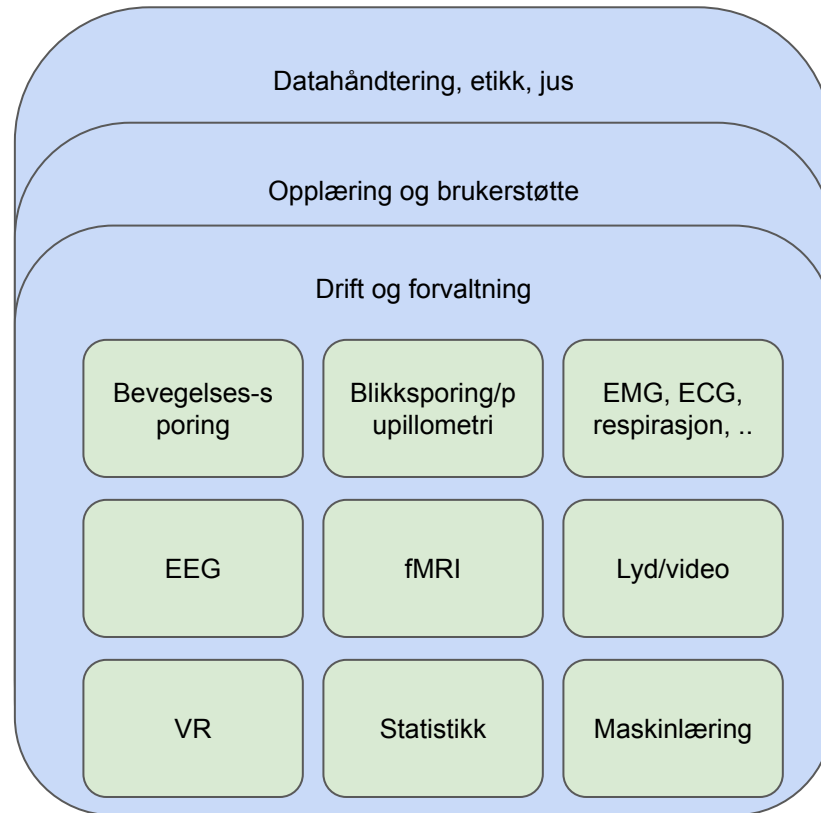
Datahåndtering, etikk, jus

Opplæring og brukerstøtte

Drift og forvaltning

Bevegelses-sporing

Blikksporing/pupillometri

EMG, ECG, respirasjon, ..

EEG

fMRI

Lyd/video

VR

Statistikk

Maskinlæring